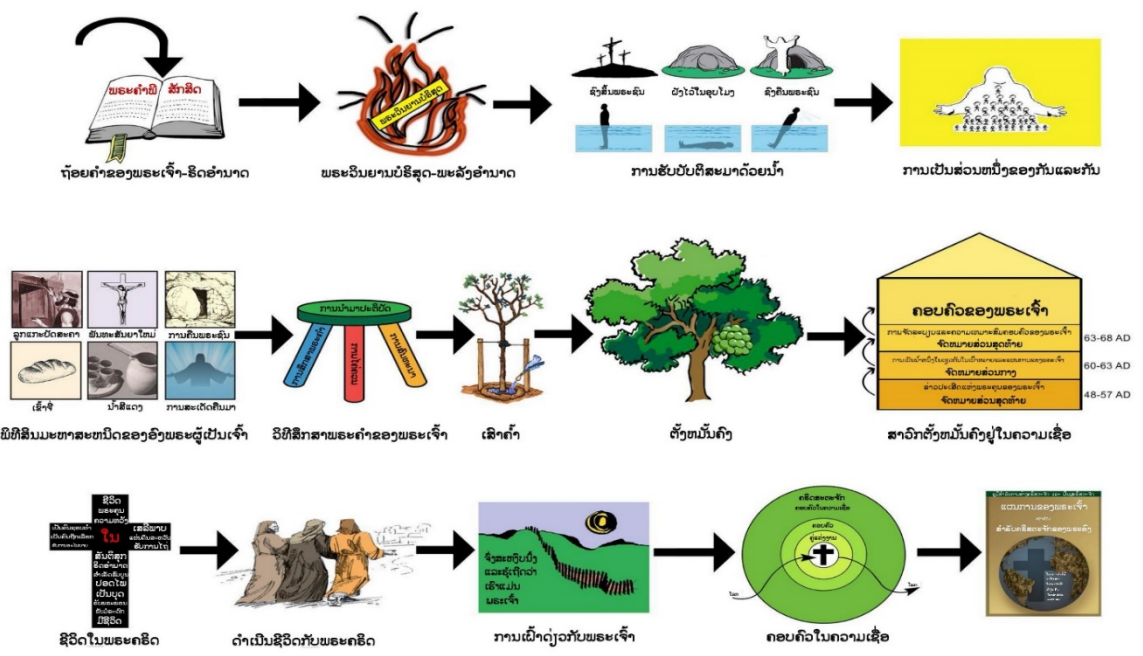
ພຣະຄຳພີ ສັກສິດ

ຖ້ອຍຄຳຂອງພຣະເຈົ້າ-ຣິດອຳນາດ

ພຣະວິນຍານບໍຣິສຸດ

ພຣະວິນຍານບໍຣິສຸດ-ພະລັງອຳນາດ

ຊົງສິ້ນພຣະຊົນ

ຝັງໄວ້ໃນອຸບໂມງ

ຊົງຄືນພຣະຊົນ

ການຮັບບັບຕິສະມາດ້ວຍນ້ຳ

ການເປັນສ່ວນໜຶ່ງຂອງກັນແລະກັນ

ອຸກາລະປັດສະຄາ

ຍັນທະສັນຍາໃໝ່

ການຄືນພຣະຊົນ

ເຂົ້າຈີ່

ນ້ຳສີແດງ

ການສະເດັດຄືນມາ

ພິທີສິນມະຫາສະໜິດຂອງອົງພຣະຜູ້ເປັນເຈົ້າ

ການນຳມາປະຕິບັດ

ວິທີສຶກສາພຣະຄຳຂອງພຣະເຈົ້າ

ເສົາຄ້ຳ

ຕັ້ງໝັ້ນຄົງ

ຄອບຄົວຂອງພຣະເຈົ້າ

ຈົດໝາຍສ່ວນສຸດທ້າຍ

63-68 AD

ຈົດໝາຍສ່ວນກາງ

60-63 AD

ຈົດໝາຍສ່ວນສຸດທ້າຍ

48-57 AD

ສາວົກຕັ້ງໝັ້ນຄົງຢູ່ໃນຄວາມເຊື່ອ

ຊີວິດ

ໃນ

ຊີວິດໃນພຣະຄຣິດ

ດຳເນີນຊີວິດກັບພຣະຄຣິດ

ຈົ່ງສະຫງົບນິ່ງ ແລະຮູ້ຖືວ່າ ເຮົາຄືພຣະເຈົ້າ

ການເຝົ້າດ່ຽວກັບພຣະເຈົ້າ

ຄຣິດສະຈັກ

ຄອບຄົວ

ຄອບຄົວໃນຄວາມເຊື່ອ

ແຜນການຂອງພຣະເຈົ້າ